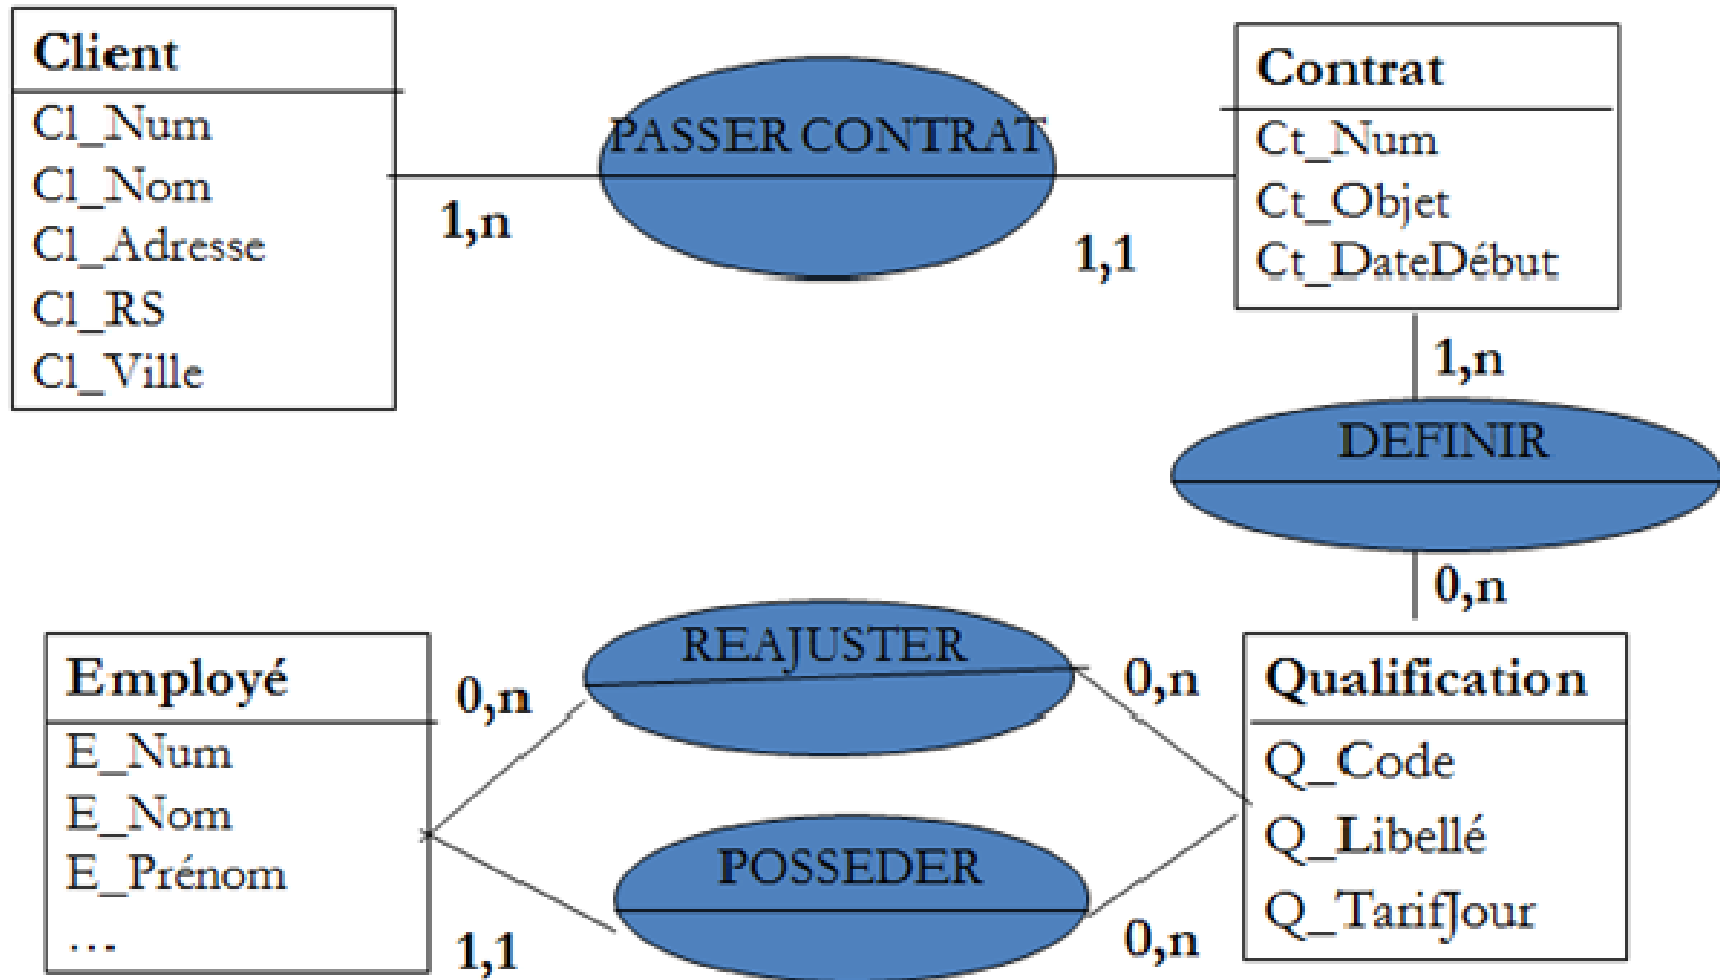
Client
Cl_Num
Cl_Nom
Cl_Adresse
Cl_RS
Cl_Ville

PASSER CONTRAT

1,n

1,1

Contrat
Ct_Num
Ct_Objet
Ct_DateDébut

1,n

DEFINIR

0,n

Employé
E_Num
E_Nom
E_Prénom
...

REAJUSTER

0,n

0,n

POSSEDER

1,1

0,n

Qualification
Q_Code
Q_Libellé
Q_TarifJour